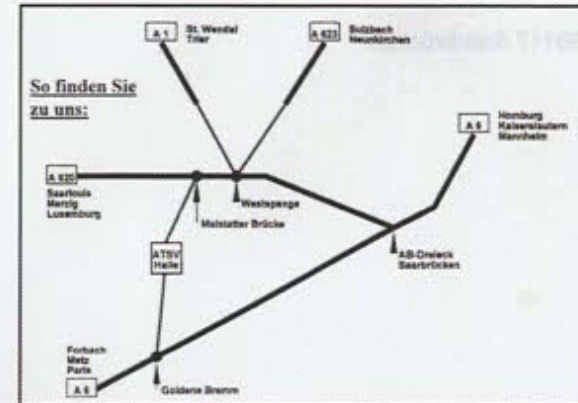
So finden Sie zu uns:

A 1
St. Wendel
Trier

A 623
Sulzbach
Neunkirchen

A 6
Homburg
Kaiserslautern
Mannheim

A 620
Saarlouis
Merzig
Luxemburg

Westspange

Malstatter Brücke

AB-Dreieck
Saarbrücken

ATSV
Halle

Forbach
Metz
Paris

A 6

Goldene Bremm